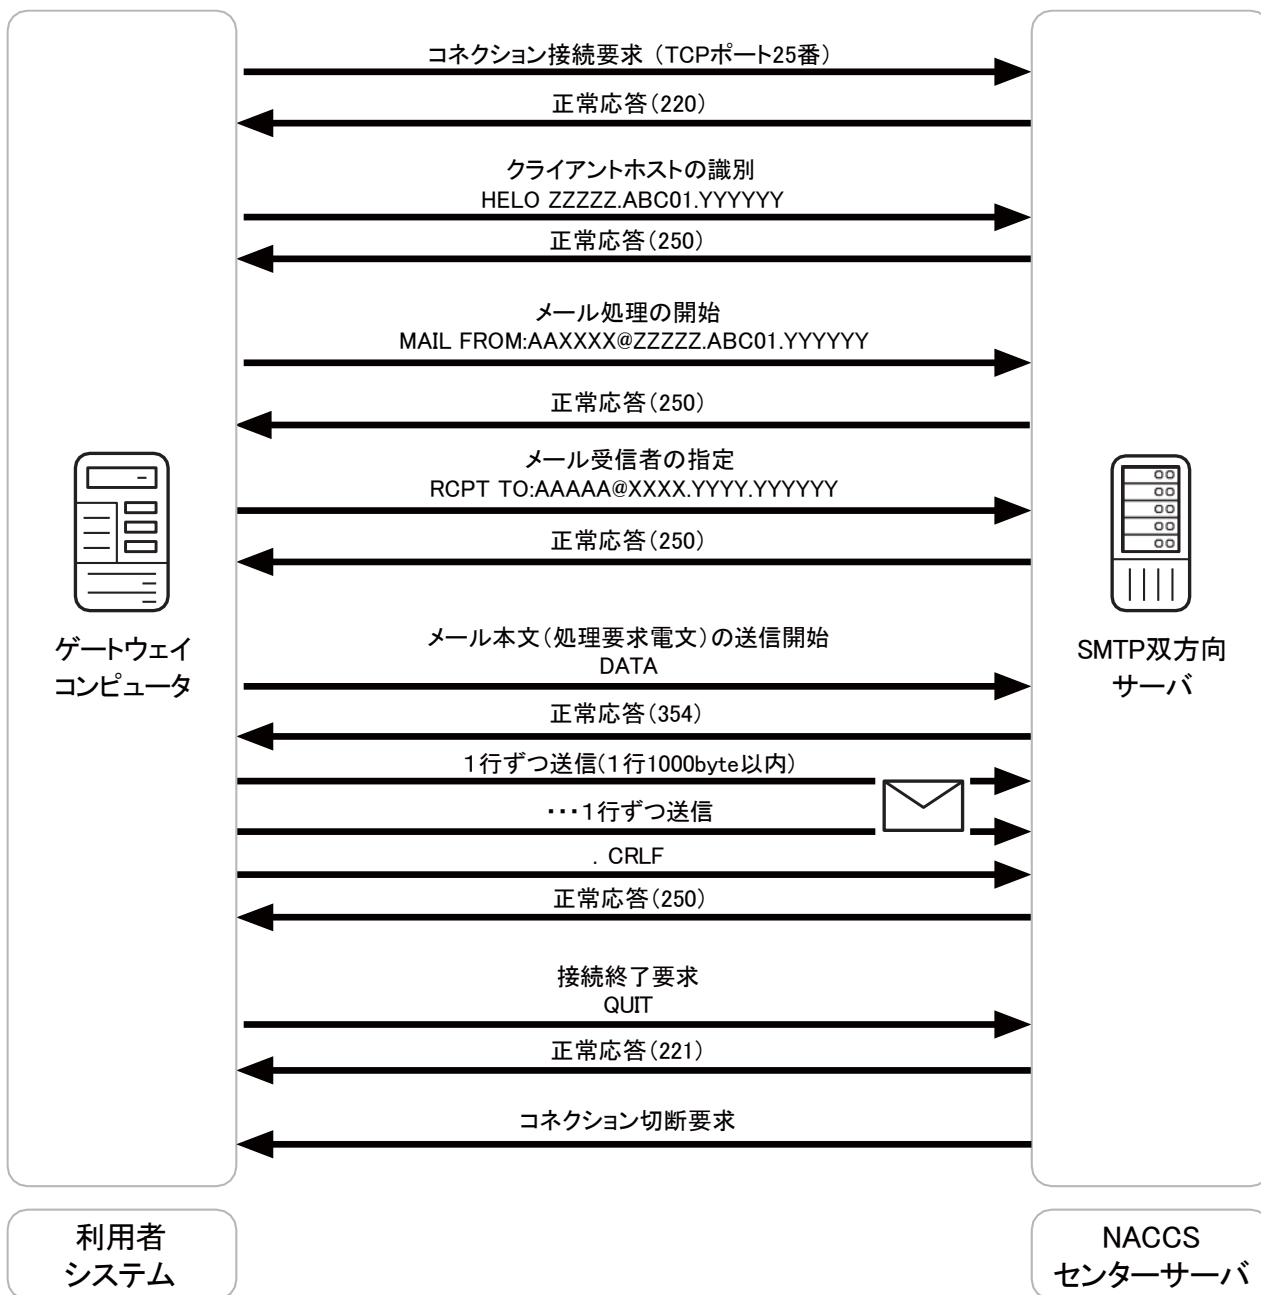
コネクション接続要求（TCPポート25番）

正常応答(220)

クライアントホストの識別
HELO ZZZZZ.ABC01.YYYYYY

正常応答(250)

メール処理の開始
MAIL FROM:AAXXXX@ZZZZZ.ABC01.YYYYYY

正常応答(250)

メール受信者の指定
RCPT TO:AAAAA@XXXX.YYYY.YYYYYY

正常応答(250)

ゲートウェイ
コンピュータ

SMTP双方向
サーバ

メール本文(処理要求電文)の送信開始
DATA

正常応答(354)

1行ずつ送信(1行1000byte以内)

･･･1行ずつ送信

. CRLF

正常応答(250)

接続終了要求
QUIT

正常応答(221)

コネクション切断要求

利用者
システム

NACCS
センターサーバ